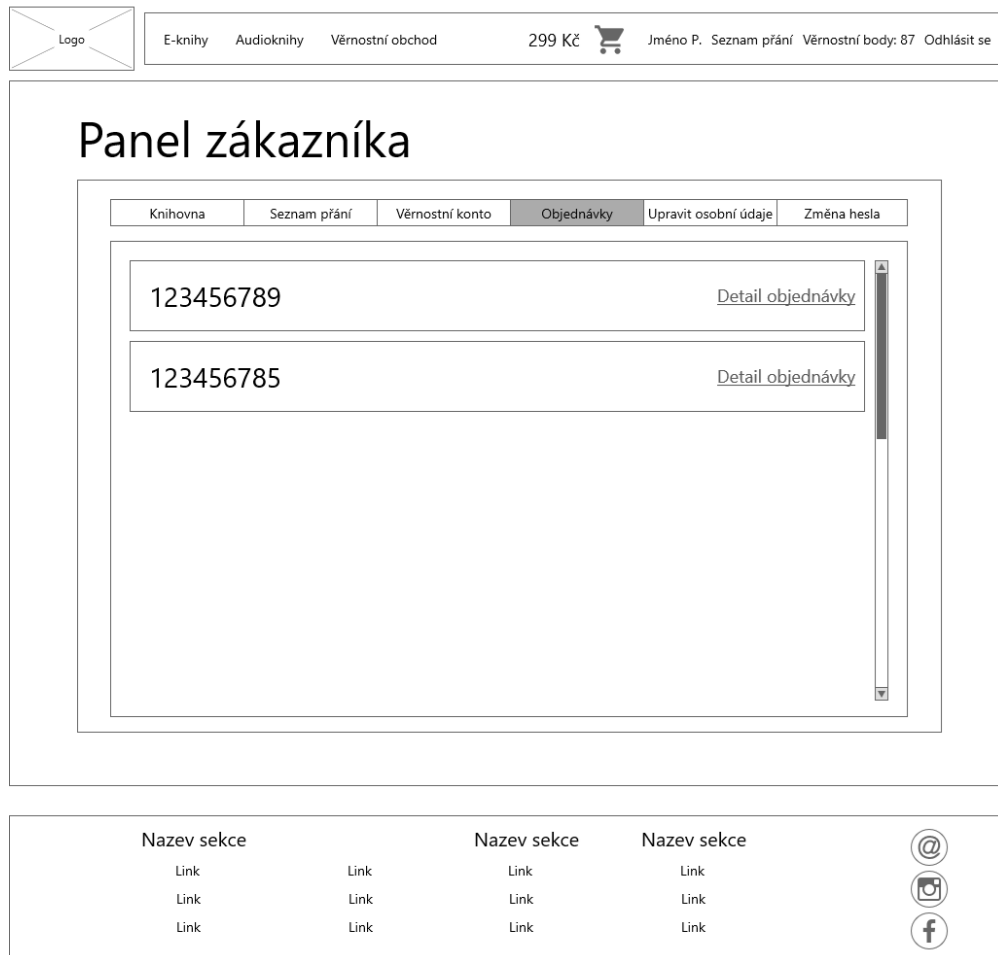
Logo

E-knihy Audioknihy Věrnostní obchod

299 Kč

Jméno P. Seznam přání Věrnostní body: 87 Odhlásit se

Panel zákazníka

| Knihovna | Seznam přání | Věrnostní konto | Objednávky | Upravit osobní údaje | Změna hesla |
|---|---|---|---|---|---|

123456789 Detail objednávky

123456785 Detail objednávky

Nazev sekce

Link Link
Link Link
Link Link

Nazev sekce

Link
Link
Link

Nazev sekce

Link
Link
Link